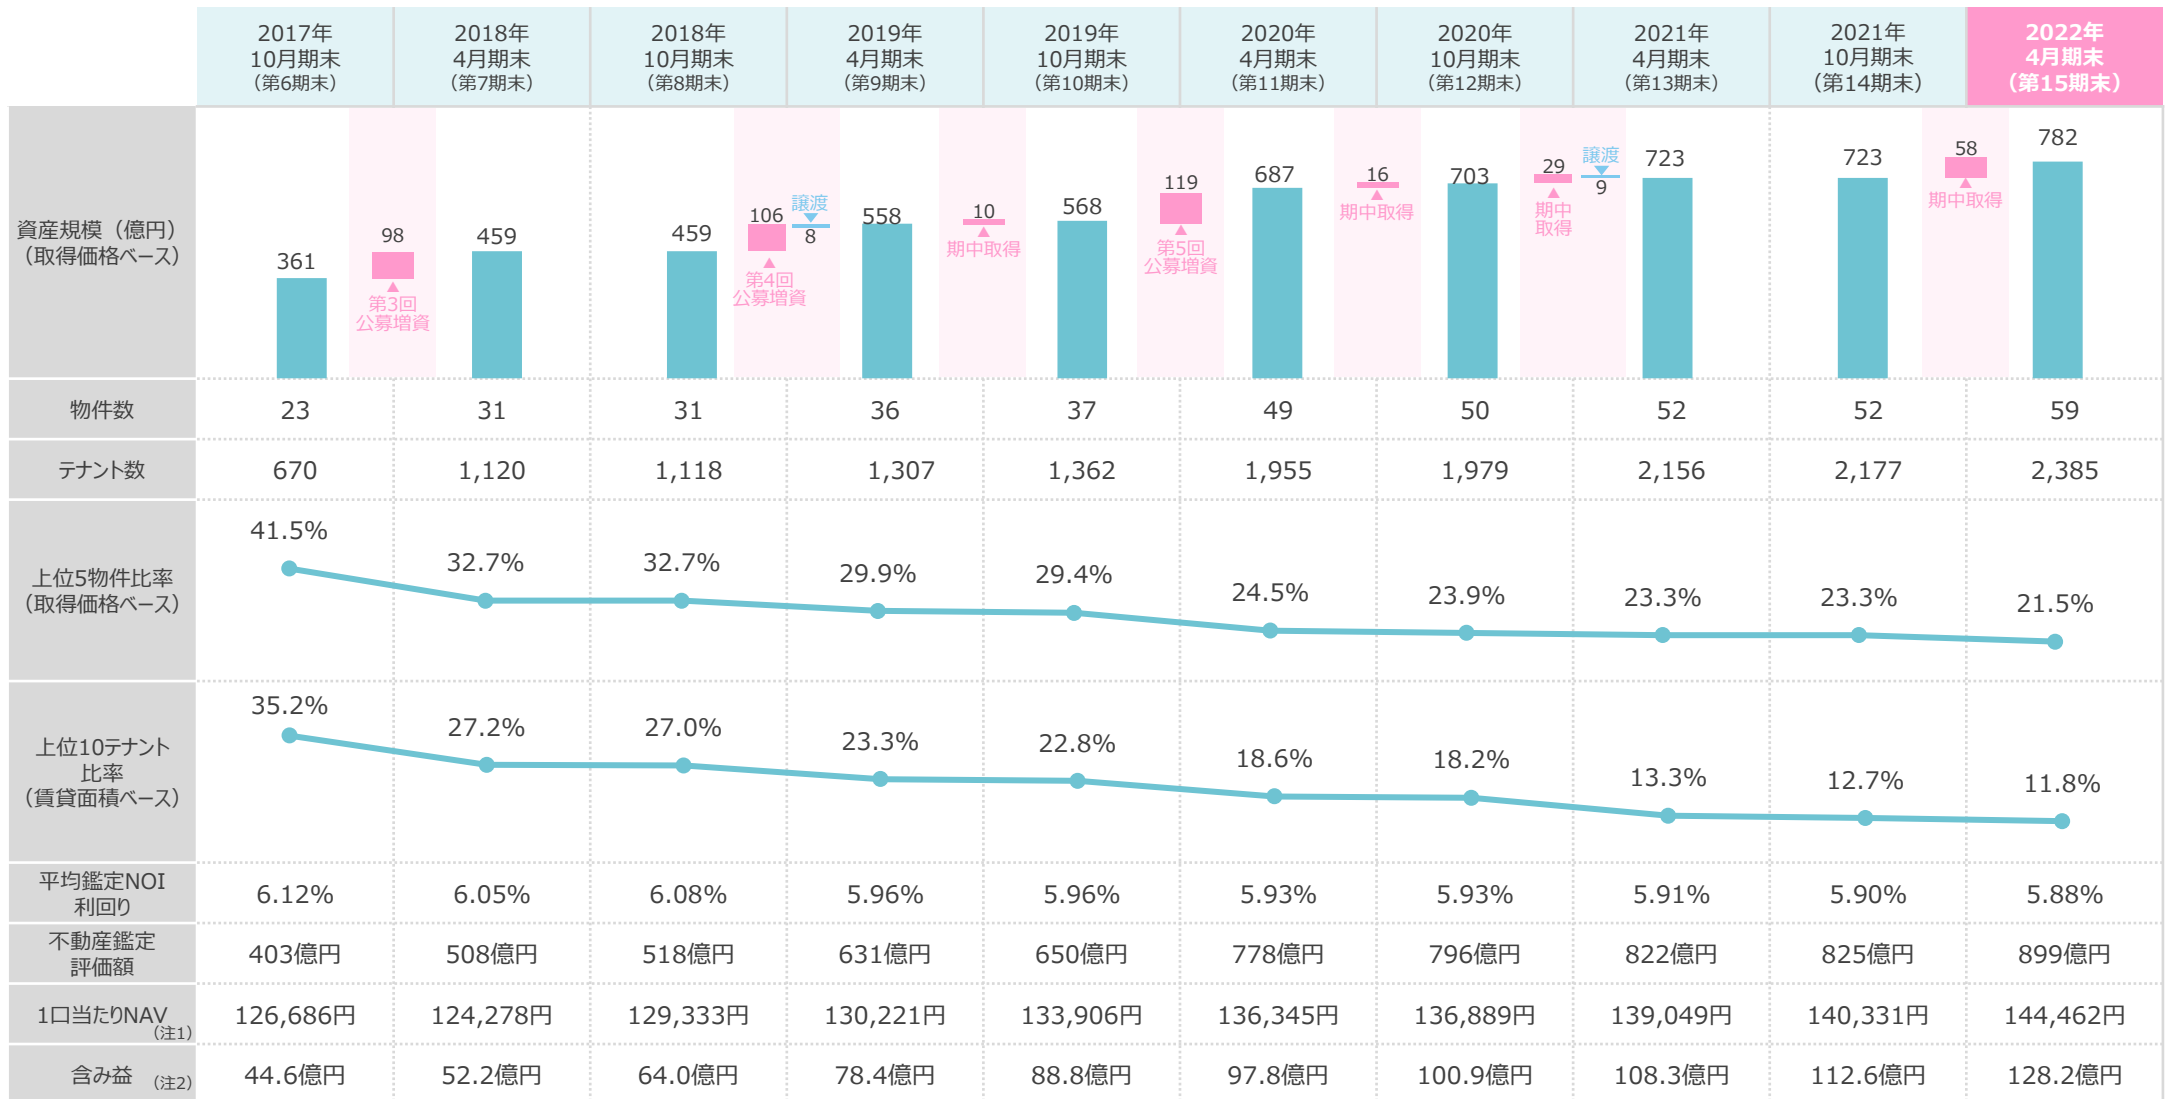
| | 2017年 10月期末 (第6期末) | 2018年 4月期末 (第7期末) | 2018年 10月期末 (第8期末) | 2019年 4月期末 (第9期末) | 2019年 10月期末 (第10期末) | 2020年 4月期末 (第11期末) | 2020年 10月期末 (第12期末) | 2021年 4月期末 (第13期末) | 2021年 10月期末 (第14期末) | 2022年 4月期末 (第15期末) |
|---|---|---|---|---|---|---|---|---|---|---|
| 資産規模(億円) (取得価格ベース) | 361 | 459 | 459 | 558 | 568 | 687 | 703 | 723 | 723 | 782 |
| 物件数 | 23 | 31 | 31 | 36 | 37 | 49 | 50 | 52 | 52 | 59 |
| テナント数 | 670 | 1,120 | 1,118 | 1,307 | 1,362 | 1,955 | 1,979 | 2,156 | 2,177 | 2,385 |
| 上位5物件比率 (取得価格ベース) | 41.5% | 32.7% | 32.7% | 29.9% | 29.4% | 24.5% | 23.9% | 23.3% | 23.3% | 21.5% |
| 上位10テナント 比率 (賃貸面積ベース) | 35.2% | 27.2% | 27.0% | 23.3% | 22.8% | 18.6% | 18.2% | 13.3% | 12.7% | 11.8% |
| 平均鑑定NOI 利回り | 6.12% | 6.05% | 6.08% | 5.96% | 5.96% | 5.93% | 5.93% | 5.91% | 5.90% | 5.88% |
| 不動産鑑定 評価額 | 403億円 | 508億円 | 518億円 | 631億円 | 650億円 | 778億円 | 796億円 | 822億円 | 825億円 | 899億円 |
| 1口当たりNAV (注1) | 126,686円 | 124,278円 | 129,333円 | 130,221円 | 133,906円 | 136,345円 | 136,889円 | 139,049円 | 140,331円 | 144,462円 |
| 含み益 (注2) | 44.6億円 | 52.2億円 | 64.0億円 | 78.4億円 | 88.8億円 | 97.8億円 | 100.9億円 | 108.3億円 | 112.6億円 | 128.2億円 |

98 第3回 公募増資
106 第4回 公募増資
譲渡 8
10 期中取得
119 第5回 公募増資
16 期中取得
29 期中取得
譲渡 9
58 期中取得